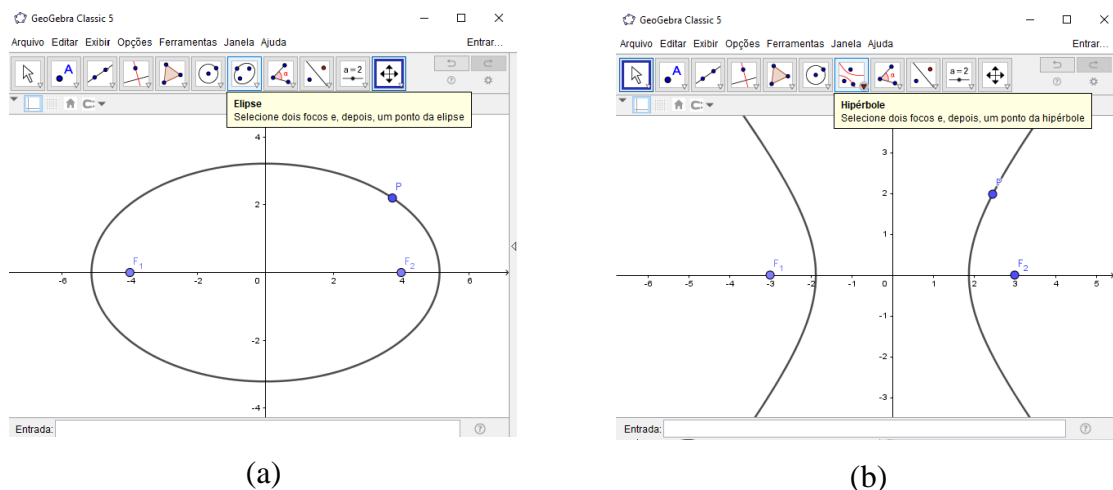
GeoGebra Classic 5

Arquivo Editar Exibir Opções Ferramentas Janela Ajuda

Entrar...

a = 2

Elipse
Selecione dois focos e, depois, um ponto da elipse

4
2
0
-2
-4
-6
6
P
$F_1$
$F_2$

Entrada:

(a)

GeoGebra Classic 5

Arquivo Editar Exibir Opções Ferramentas Janela Ajuda

Entrar...

a = 2

Hipérbole
Selecione dois focos e, depois, um ponto da hipérbole

3
2
1
0
-1
-2
-3
-6
-5
-4
-3
-2
-1
1
2
3
4
5
P
$F_1$
$F_2$

Entrada:

(b)